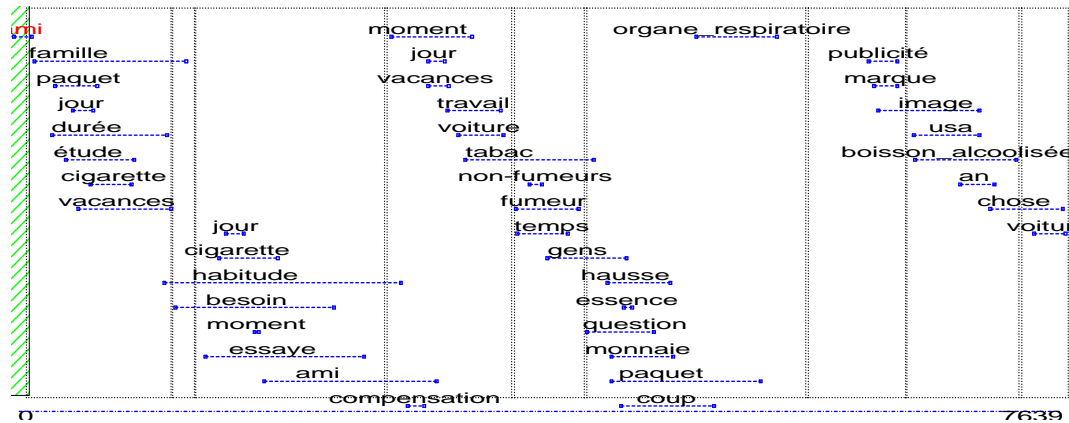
mi
famille
paquet
jour
durée
étude
cigarette
vacances
jour
cigarette
habitude
besoin
moment
essaye
ami
compensation
moment
jour
vacances
travail
voiture
tabac
non-fumeurs
fumeur
temps
gens
hausse
essence
question
monnaie
paquet
coup
organe_respiratoire
publicité
marque
image
usa
boisson_alcoolisée
an
chose
voitu
0
7639